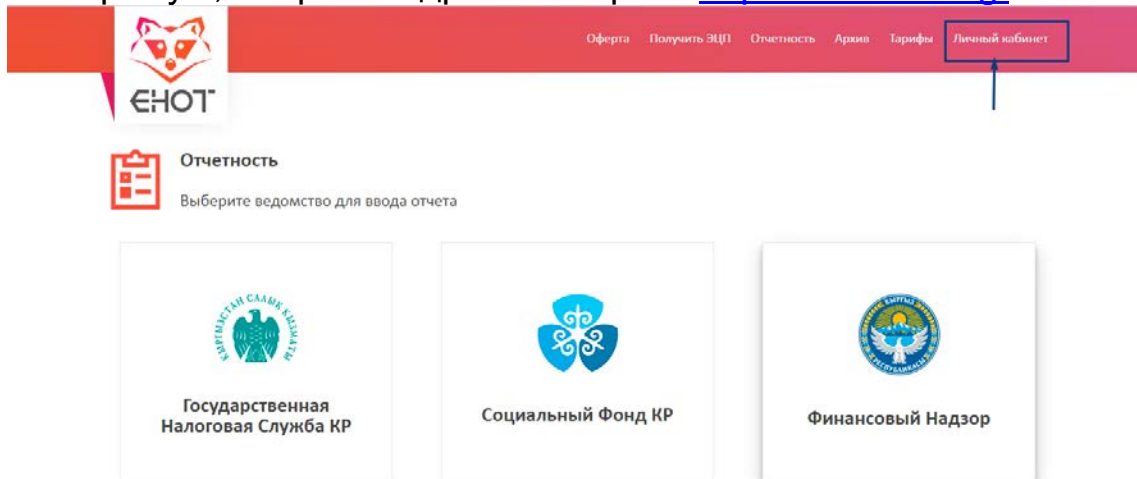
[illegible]

ЕНОТ

Оферта Получить ЭЦП Отчетность Архив Тарифы Личный кабинет

Отчетность

Выберите ведомство для ввода отчета

КЫРГЫЗСТАН САЛЫК КЫЗМАТЫ

Государственная Налоговая Служба КР

Социальный Фонд КР

КЫРГЫЗ РЕСПУБЛИКАСЫ

Финансовый Надзор